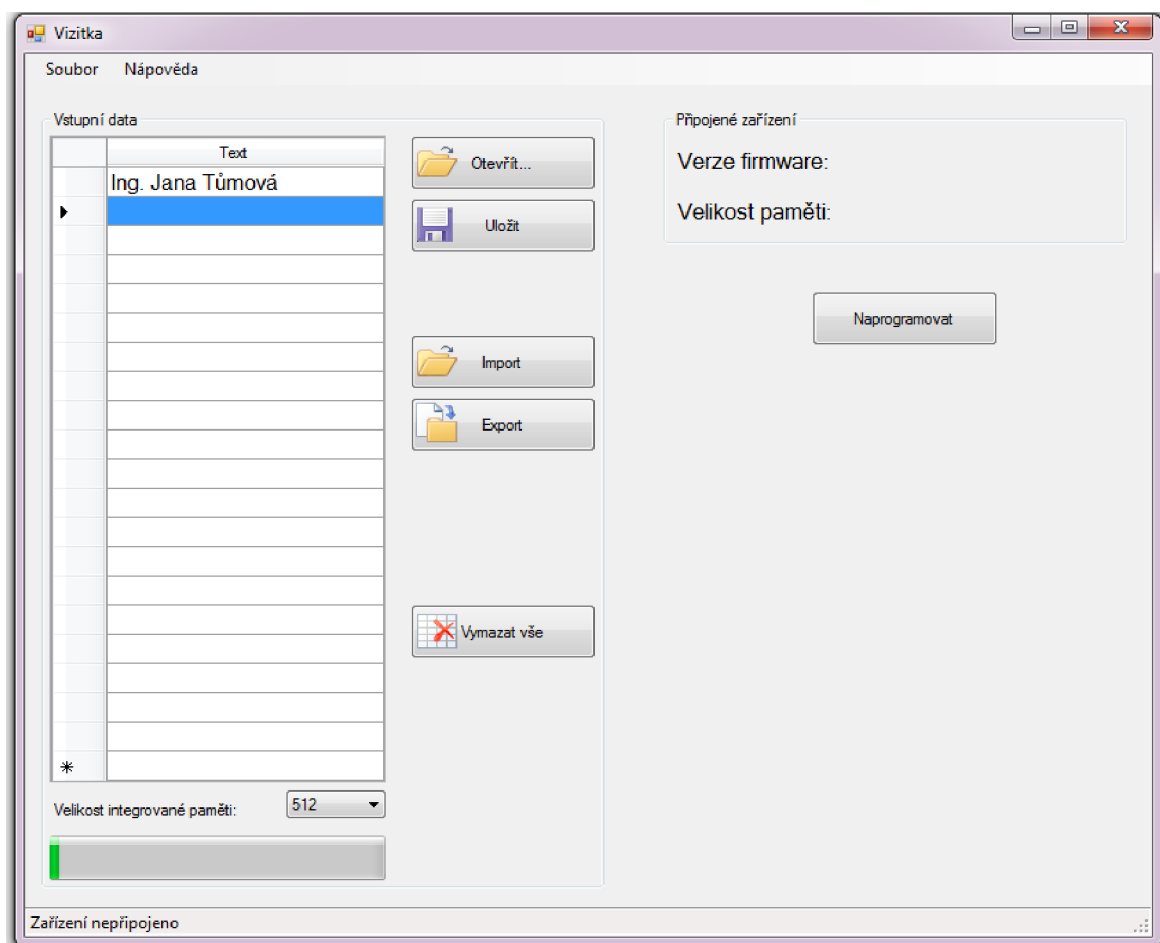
Vizitka

Soubor Nápověda

Vstupní data

| | Text |
|---|---|
| | Ing. Jana Tůmová |
| ▸ | |
| * | |

Otevřít...

Uložit

Import

Export

Vymazat vše

Velikost integrované paměti: 512

Připojené zařízení

Verze firmware:

Velikost paměti:

Naprogramovat

Zařízení nepřipojeno